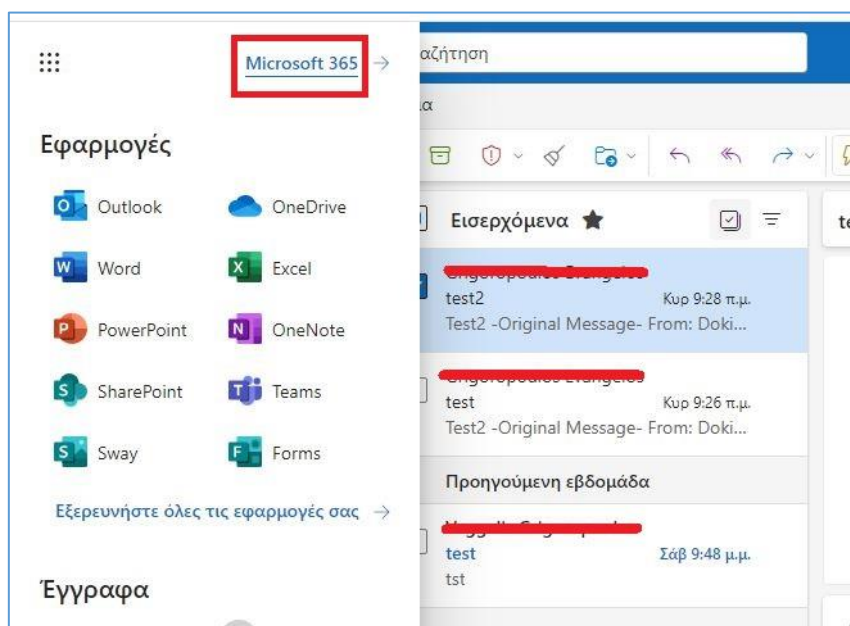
Microsoft 365 →

Εφαρμογές

Outlook
OneDrive
Word
Excel
PowerPoint
OneNote
SharePoint
Teams
Sway
Forms

Εξερευνήστε όλες τις εφαρμογές σας →

Έγγραφα

αζήτηση

ια

Εισερχόμενα ★

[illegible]
test2
Κυρ 9:28 π.μ.
Test2 -Original Message- From: Doki...

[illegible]
test
Κυρ 9:26 π.μ.
Test2 -Original Message- From: Doki...

Προηγούμενη εβδομάδα

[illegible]
test
Σάβ 9:48 μ.μ.
tst

te